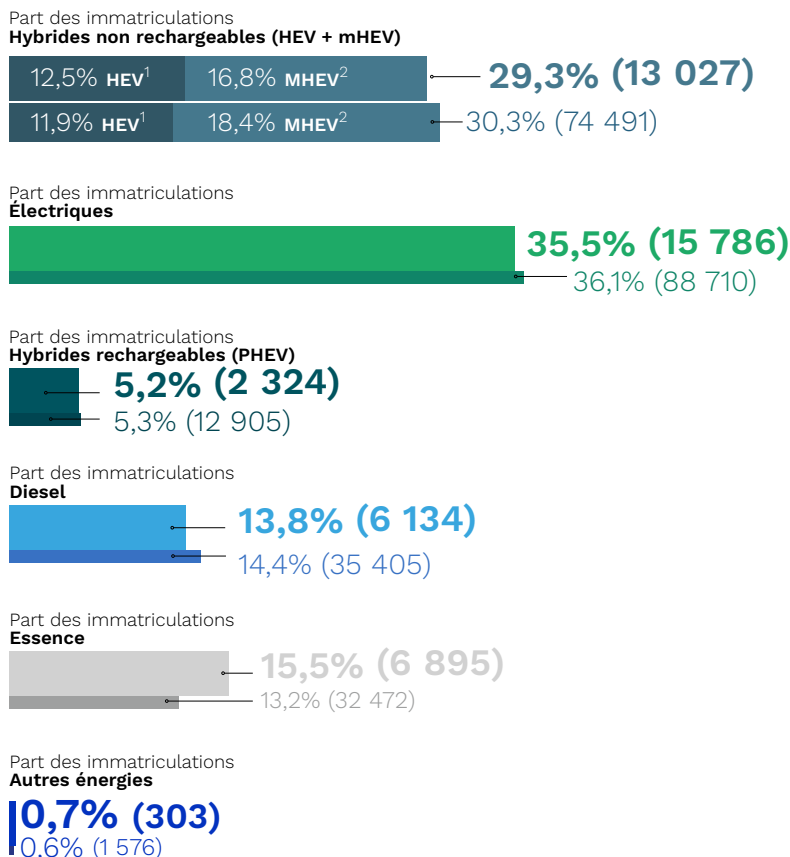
Part des immatriculations
**Hybrides non rechargeables (HEV + mHEV)**

12,5% HEV$^1$ 16,8% MHEV$^2$ **29,3% (13 027)**

11,9% HEV$^1$ 18,4% MHEV$^2$ 30,3% (74 491)

Part des immatriculations
**Électriques**

**35,5% (15 786)**

36,1% (88 710)

Part des immatriculations
**Hybrides rechargeables (PHEV)**

**5,2% (2 324)**

5,3% (12 905)

Part des immatriculations
**Diesel**

**13,8% (6 134)**

14,4% (35 405)

Part des immatriculations
**Essence**

**15,5% (6 895)**

13,2% (32 472)

Part des immatriculations
**Autres énergies**

**0,7% (303)**

0,6% (1 576)